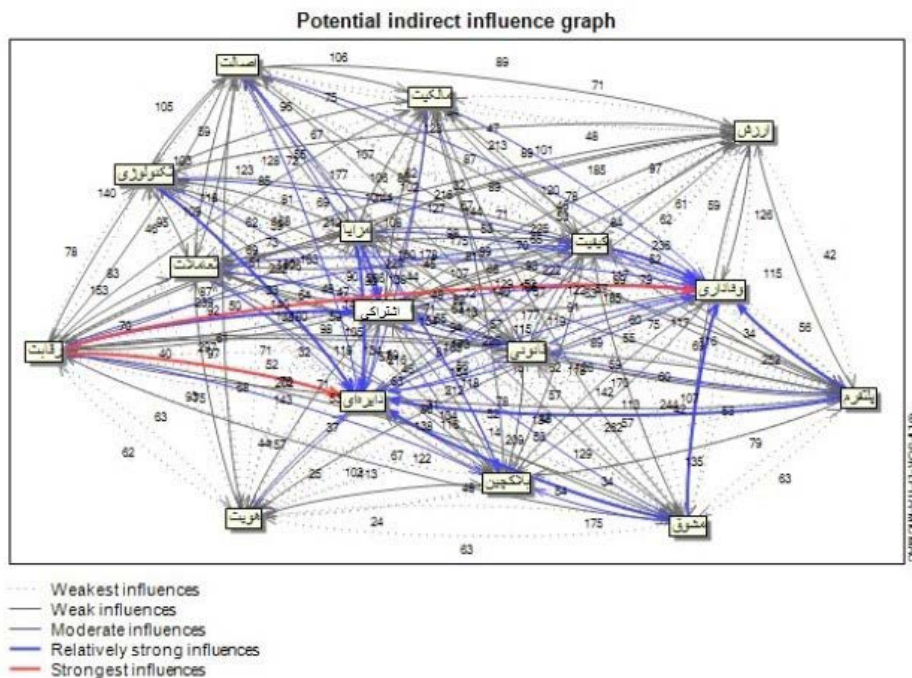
Potential indirect influence graph

اصالت
مالکیت
ارزش
تکنولوژی
مزایا
کیفیت
معاملات
وفاداری
اشتراکی
قابلیت
نوآوری
پلتفرم
دایره‌ای
بلاکچین
هویت
مشوق

106
89
71
105
75
48
96
89
67
213
101
185
97
123
126
107
140
78
63
153
62
42
115
126
59
56
34
79
63
175
24
63
62
135
40
50
71
52
32
25
37
67
122
129
34
57
14
52

Weakest influences
Weak influences
Moderate influences
Relatively strong influences
Strongest influences